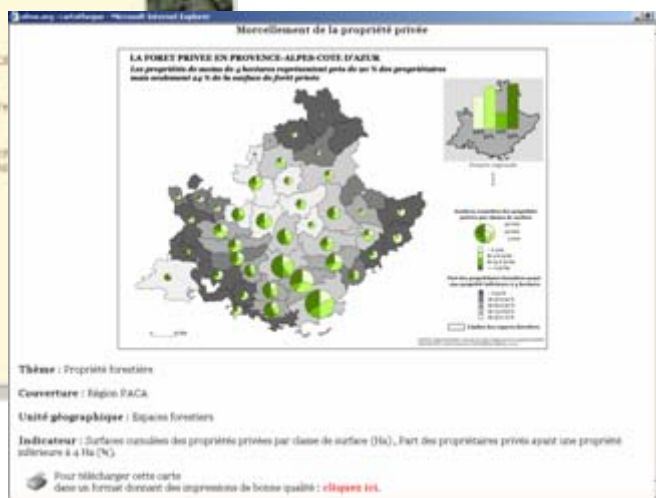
ofme.org - cartothèque - Microsoft Internet Explorer

Morcellement de la propriété privée

LA FORET PRIVEE EN PROVENCE-ALPES-COTE D'AZUR
Les propriétés de moins de 4 hectares représentent près de 90 % des propriétaires mais seulement 24 % de la surface de forêt privée

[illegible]

Thème : Propriété forestière

Couverture : Région PACA

Unité géographique : Espaces forestiers

Indicateur : Surfaces cumulées des propriétés privées par classe de surface (Ha)., Part des propriétaires privés ayant une propriété inférieure à 4 Ha (%).

Pour télécharger cette carte dans un format donnant des impressions de bonne qualité : cliquez ici.